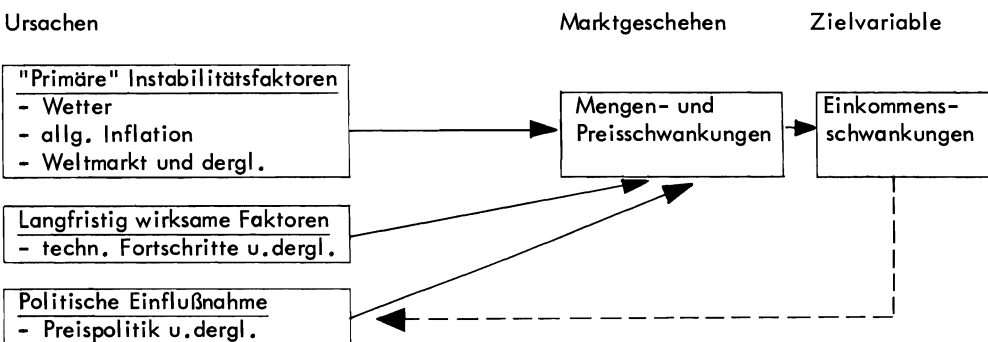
Ursachen

Marktgeschehen

Zielvariable

"Primäre" Instabilitätsfaktoren
- Wetter
- allg. Inflation
- Weltmarkt und dergl.

Mengen- und Preisschwankungen

Einkommensschwankungen

Langfristig wirksame Faktoren
- techn. Fortschritte u.dergl.

Politische Einflußnahme
- Preispolitik u.dergl.